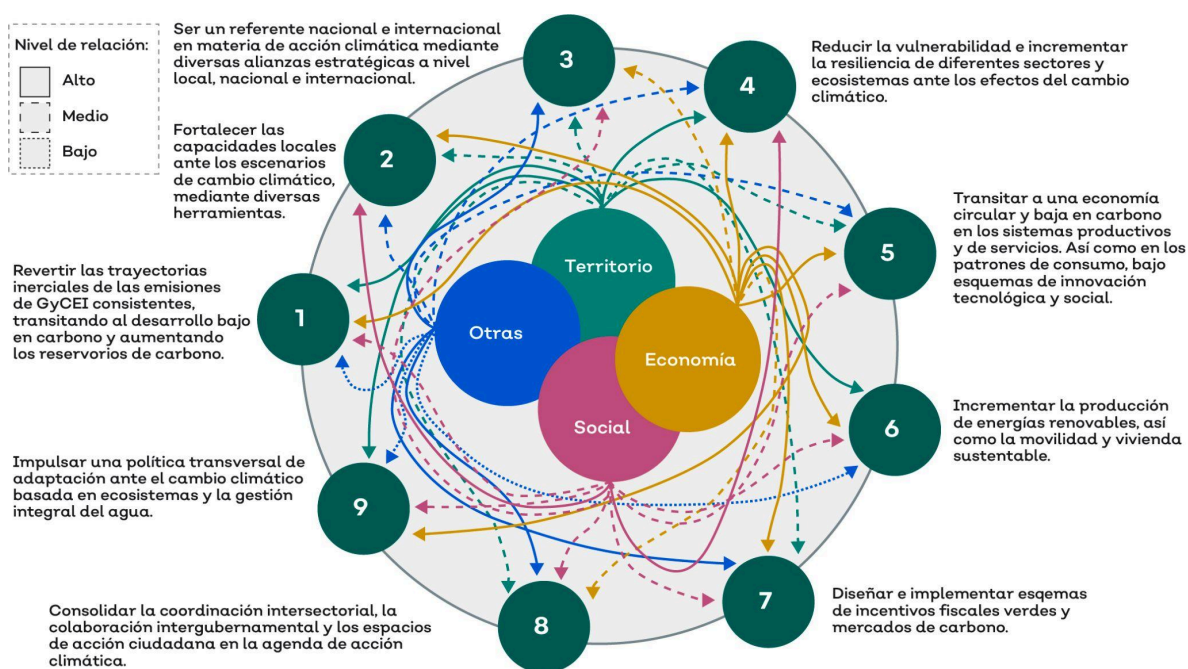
Nivel de relación:

Alto

Medio

Bajo

Ser un referente nacional e internacional en materia de acción climática mediante diversas alianzas estratégicas a nivel local, nacional e internacional.

3

4

Reducir la vulnerabilidad e incrementar la resiliencia de diferentes sectores y ecosistemas ante los efectos del cambio climático.

Fortalecer las capacidades locales ante los escenarios de cambio climático, mediante diversas herramientas.

2

Transitar a una economía circular y baja en carbono en los sistemas productivos y de servicios. Así como en los patrones de consumo, bajo esquemas de innovación tecnológica y social.

5

Territorio

Revertir las trayectorias inerciales de las emisiones de GyCEI consistentes, transitando al desarrollo bajo en carbono y aumentando los reservorios de carbono.

1

Otras

Economía

Social

6

Incrementar la producción de energías renovables, así como la movilidad y vivienda sustentable.

Impulsar una política transversal de adaptación ante el cambio climático basada en ecosistemas y la gestión integral del agua.

9

7

Diseñar e implementar esqemas de incentivos fiscales verdes y mercados de carbono.

8

Consolidar la coordinación intersectorial, la colaboración intergubernamental y los espacios de acción ciudadana en la agenda de acción climática.